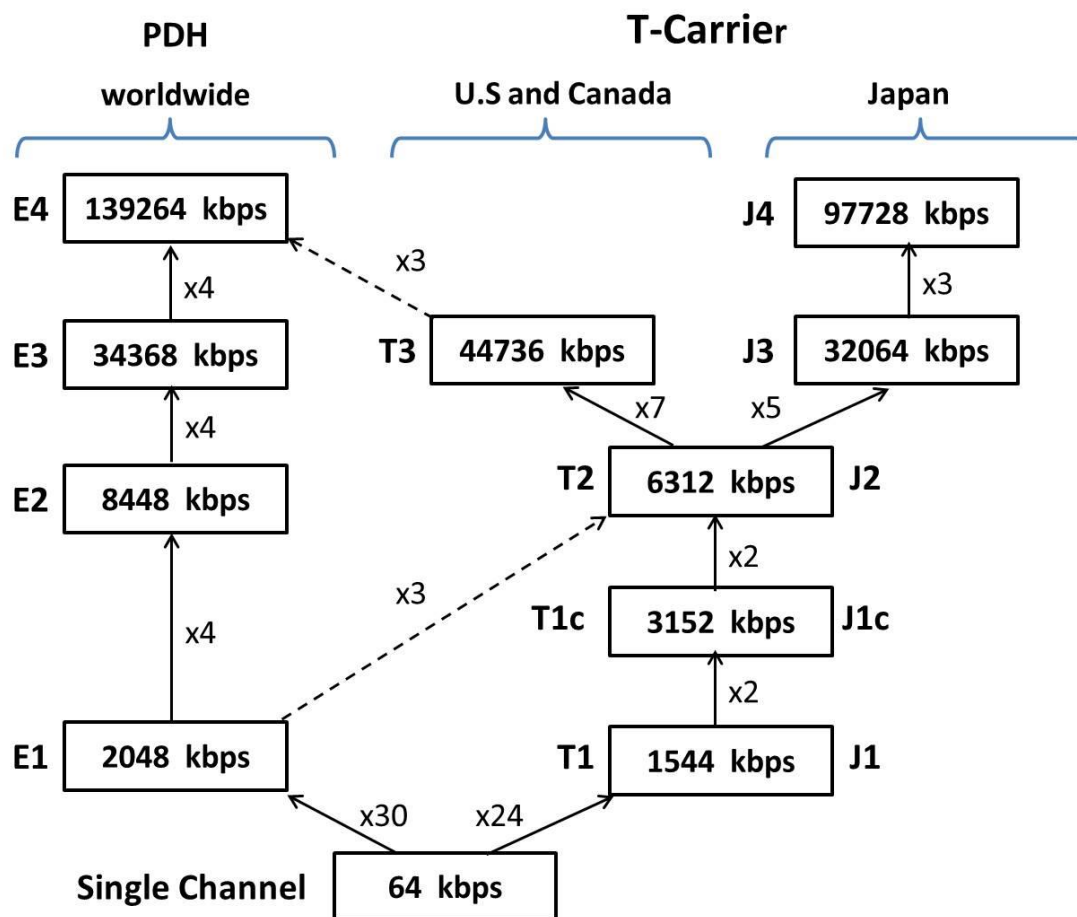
PDH

T-Carrier

worldwide

U.S and Canada

Japan

E4 139264 kbps

J4 97728 kbps

x3

x4

x3

E3 34368 kbps

T3 44736 kbps

J3 32064 kbps

x4

x7

x5

E2 8448 kbps

T2 6312 kbps J2

x2

x3

x4

T1c 3152 kbps J1c

x2

E1 2048 kbps

T1 1544 kbps J1

x30

x24

Single Channel 64 kbps